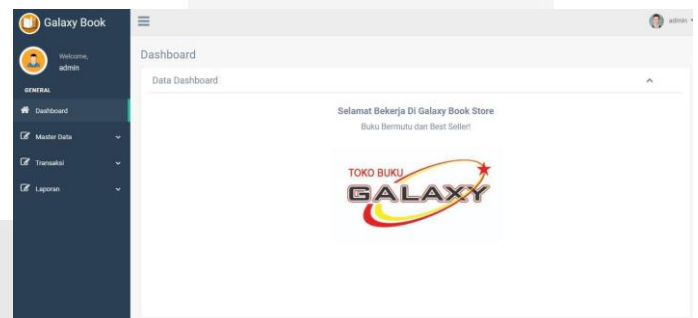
Galaxy Book

Welcome,
admin

GENERAL

Dashboard

Master Data

Transaksi

Laporan

admin

Dashboard

Data Dashboard

Selamat Bekerja Di Galaxy Book Store
Buku Bermutu dan Best Seller!

TOKO BUKU
GALAXY